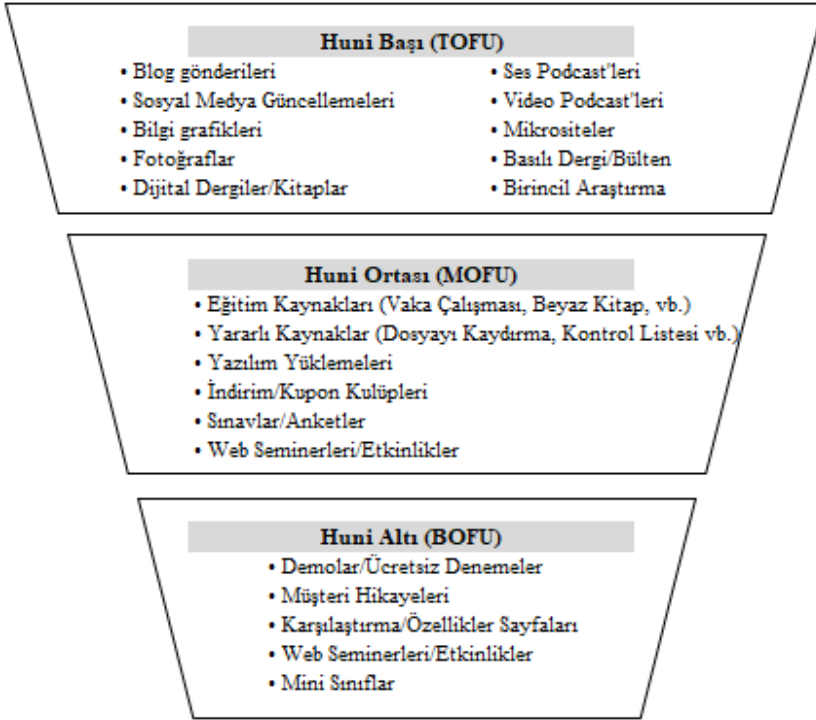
Huni Başı (TOFU)

• Blog gönderileri
• Sosyal Medya Güncellemeleri
• Bilgi grafikleri
• Fotoğraflar
• Dijital Dergiler/Kitaplar

• Ses Podcast'leri
• Video Podcast'leri
• Mikrositeler
• Basılı Dergi/Bülten
• Birincil Araştırma

Huni Ortası (MOFU)

• Eğitim Kaynakları (Vaka Çalışması, Beyaz Kitap, vb.)
• Yararlı Kaynaklar (Dosyayı Kaydırma, Kontrol Listesi vb.)
• Yazılım Yüklemeleri
• İndirim/Kupon Kulüpleri
• Sınavlar/Anketler
• Web Seminerleri/Etkinlikler

Huni Altı (BOFU)

• Demolar/Ücretsiz Denemeler
• Müşteri Hikayeleri
• Karşılaştırma/Özellikler Sayfaları
• Web Seminerleri/Etkinlikler
• Mini Sınıflar